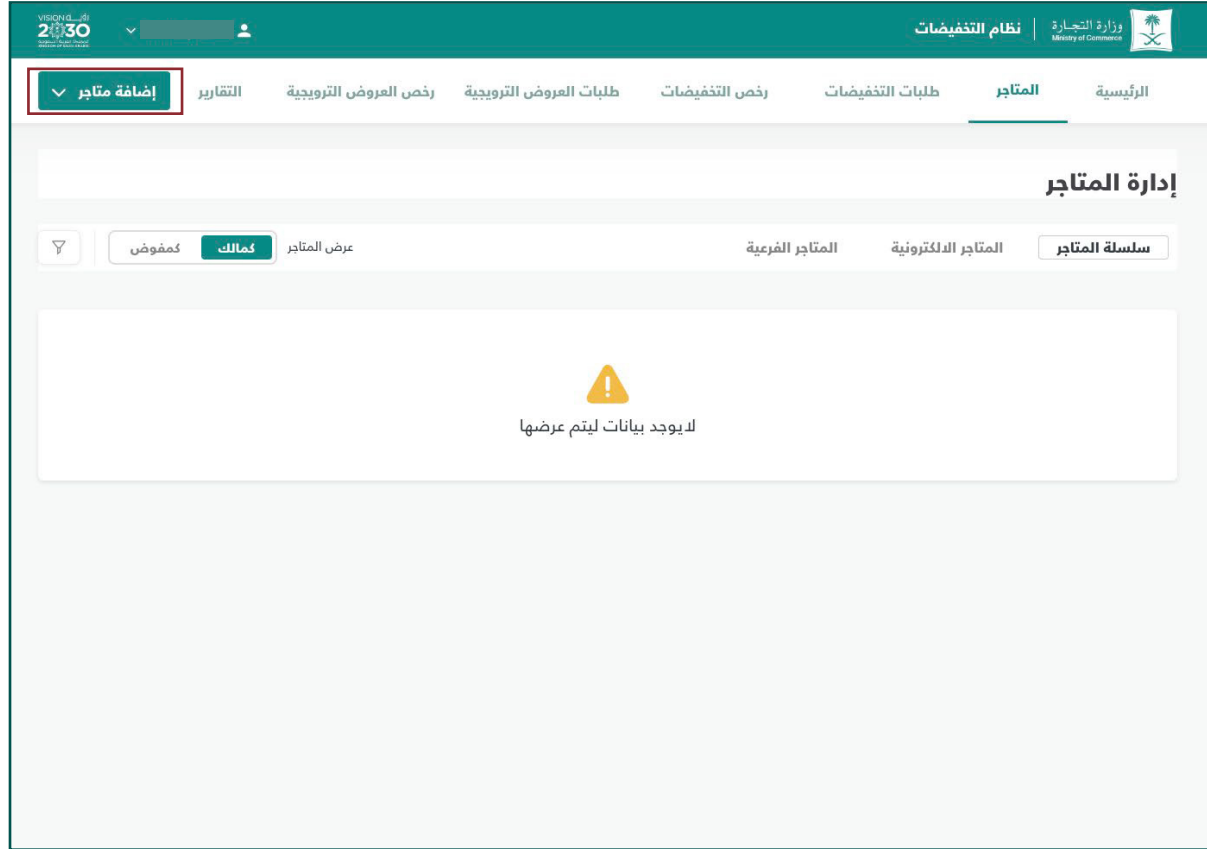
وزارة التجارة
Ministry of Commerce
نظام التخفيضات

VISION رؤية
2030
المملكة العربية السعودية
KINGDOM OF SAUDI ARABIA

الرئيسية
المتاجر
طلبات التخفيضات
رخص التخفيضات
طلبات العروض الترويجية
رخص العروض الترويجية
التقارير
إضافة متاجر

إدارة المتاجر

سلسلة المتاجر
المتاجر الالكترونية
المتاجر الفرعية
عرض المتاجر
كمالك
كمفوض

لا يوجد بيانات ليتم عرضها